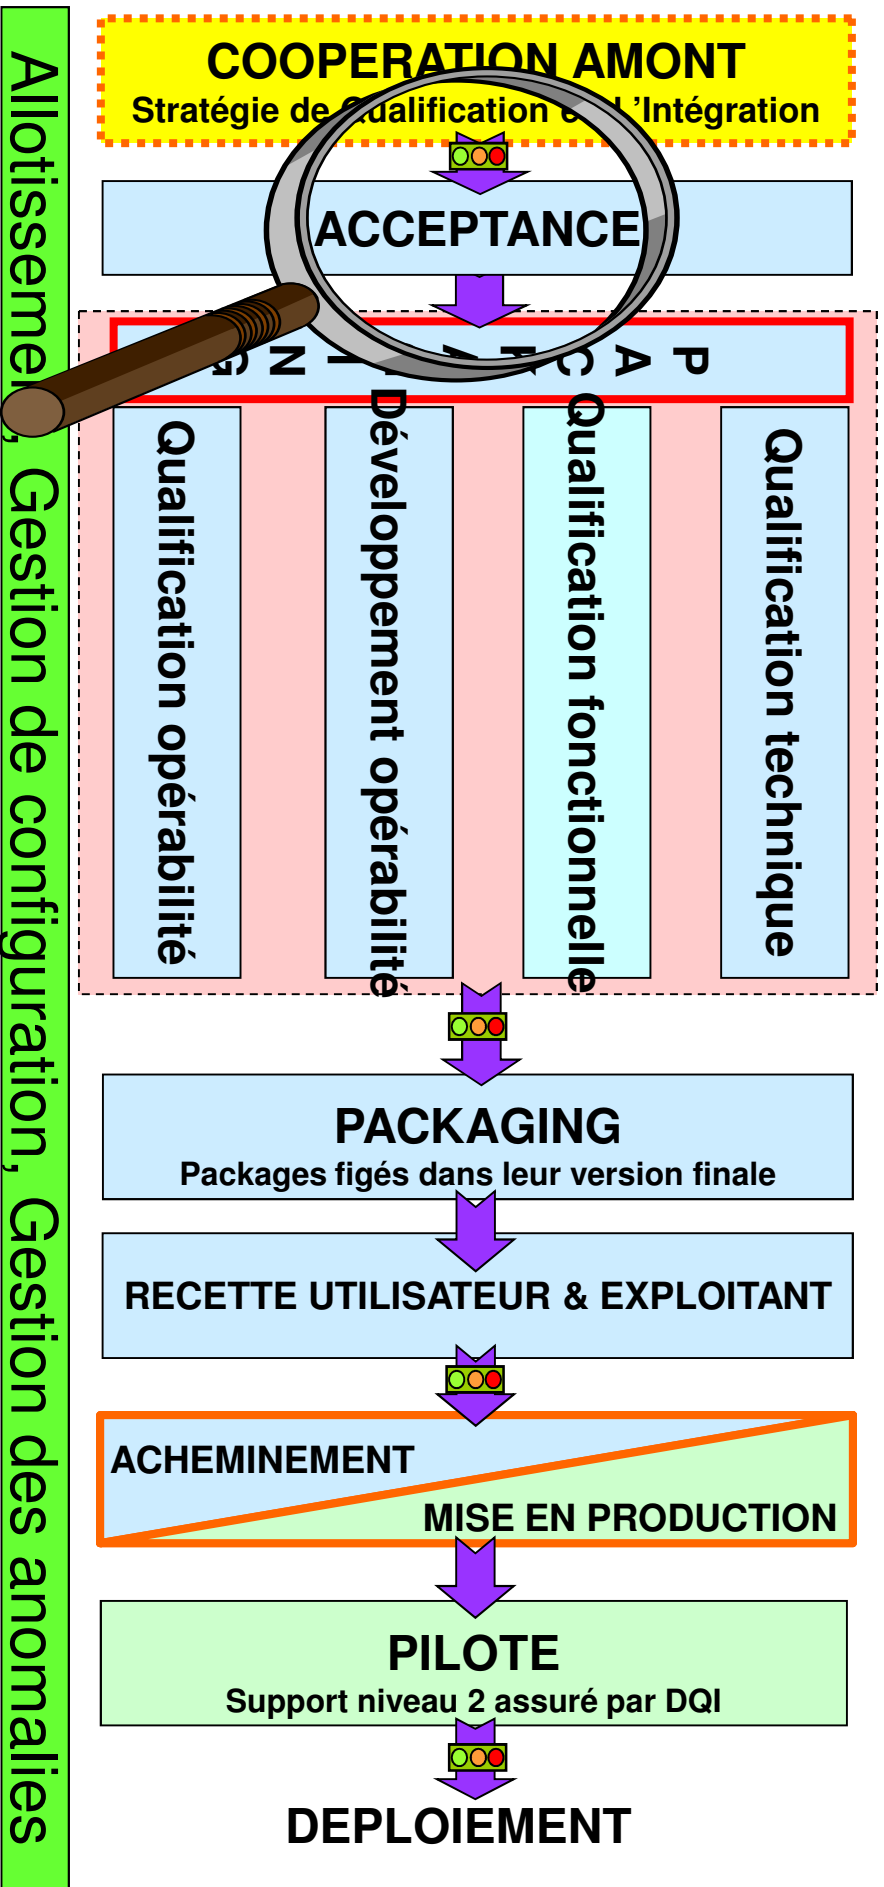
Allotissement, Gestion de configuration, Gestion des anomalies

COOPERATION AMONT
Stratégie de Qualification et l'Intégration

ACCEPTANCE

P A C K A G I N G

Qualification opérabilité

Développement opérabilité

Qualification fonctionnelle

Qualification technique

PACKAGING
Packages figés dans leur version finale

RECETTE UTILISATEUR & EXPLOITANT

ACHEMINEMENT
MISE EN PRODUCTION

PILOTE
Support niveau 2 assuré par DQI

DEPLOIEMENT